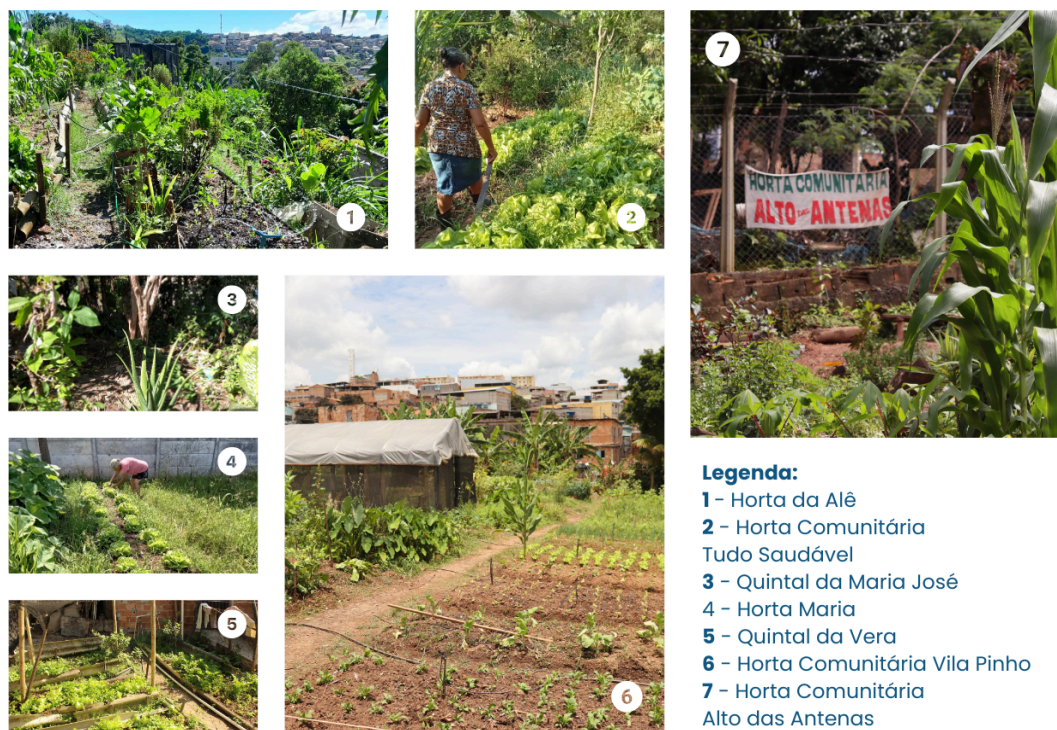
1

2

7

HORTA COMUNITÁRIA
ALTO DAS ANTENAS

3

4

5

6

Legenda:
1 - Horta da Alê
2 - Horta Comunitária Tudo Saudável
3 - Quintal da Maria José
4 - Horta Maria
5 - Quintal da Vera
6 - Horta Comunitária Vila Pinho
7 - Horta Comunitária Alto das Antenas